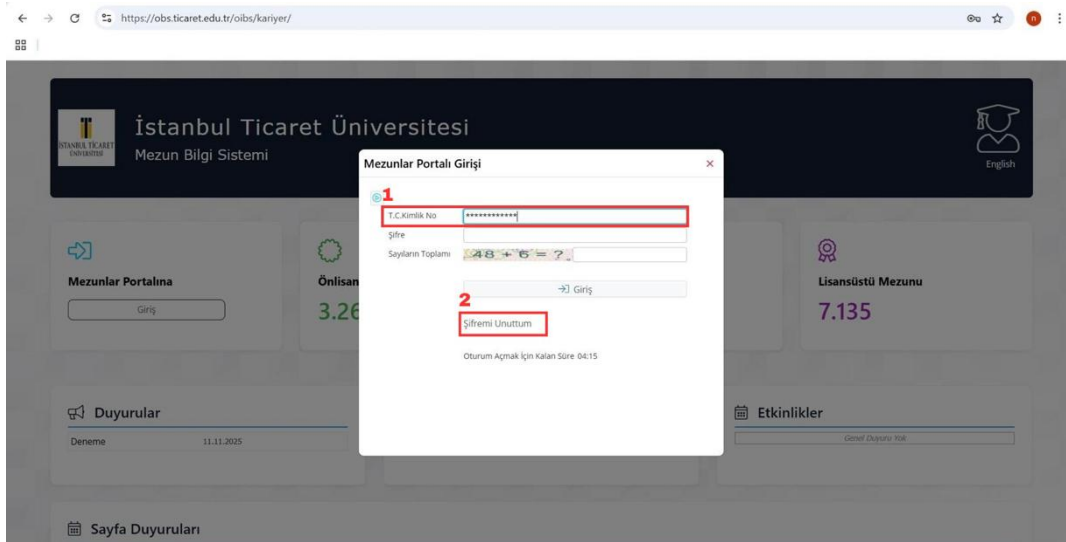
https://obs.ticaret.edu.tr/oibs/kariyer/

İSTANBUL TİCARET ÜNİVERSİTESİ

İstanbul Ticaret Üniversitesi
Mezun Bilgi Sistemi

English

Mezunlar Portalı Girişi ×

1
T.C.Kimlik No ***********
Şifre
Sayıların Toplamı $48 + 6 = ?$

Giriş

2
Şifremi Unuttum

Oturum Açmak İçin Kalan Süre 04:15

Mezunlar Portalına
Giriş

Önlisan
3.26

Lisansüstü Mezunu
7.135

Duyurular
Deneme 11.11.2025

Etkinlikler
Genel Duyuru Yok

Sayfa Duyuruları